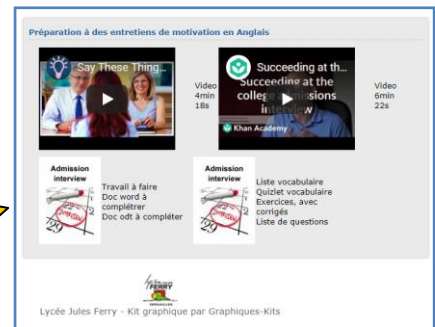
Préparation à des entretiens de motivation en Anglais

Say These Thing...

Video 4min 18s

Succeeding at th...

Succeeding at the college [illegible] interview

Khan Academy

Video 6min 22s

Admission interview

Travail à faire
Doc word à compléter
Doc odt à compléter

Admission interview

Liste vocabulaire
Quizlet vocabulaire
Exercices, avec corrigés
Liste de questions

Lycée Jules FERRY

Lycée Jules Ferry - Kit graphique par Graphiques-Kits